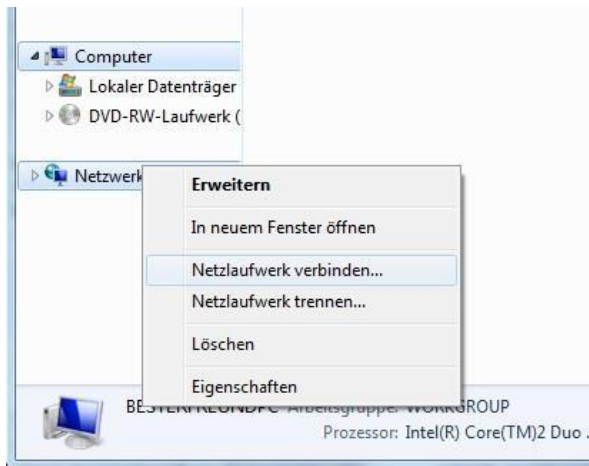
Computer
Lokaler Datenträger
DVD-RW-Laufwerk (
Netzwerk

Erweitern
In neuem Fenster öffnen
Netzlaufwerk verbinden...
Netzlaufwerk trennen...
Löschen
Eigenschaften

BESTERFREUNDPC Arbeitsgruppe: WORKGROUP
Prozessor: Intel(R) Core(TM)2 Duo